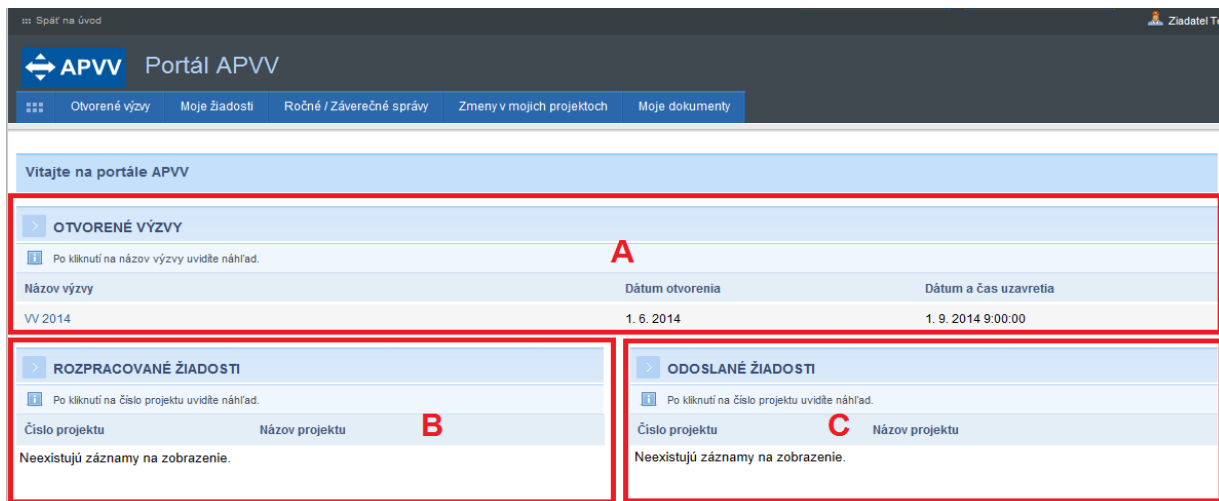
Späť na úvod

Žiadateľ T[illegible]

APVV Portál APVV

Otvorené výzvy | Moje žiadosti | Ročné / Záverečné správy | Zmeny v mojich projektoch | Moje dokumenty

Vitajte na portále APVV

OTVORENÉ VÝZVY

A

Po kliknutí na názov výzvy uvidíte náhľad.

| Názov výzvy | Dátum otvorenia | Dátum a čas uzavretia |
|---|---|---|
| VV 2014 | 1. 6. 2014 | 1. 9. 2014 9:00:00 |

ROZPRACOVANÉ ŽIADOSTI

Po kliknutí na číslo projektu uvidíte náhľad.

B

| Číslo projektu | Názov projektu |
|---|---|

Neexistujú záznamy na zobrazenie.

ODOSLANÉ ŽIADOSTI

Po kliknutí na číslo projektu uvidíte náhľad.

C

| Číslo projektu | Názov projektu |
|---|---|

Neexistujú záznamy na zobrazenie.